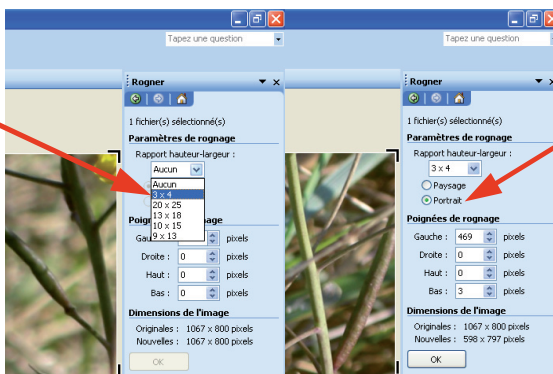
Tapez une question

Rogner

1 fichier(s) sélectionné(s)

Paramètres de rognage

Rapport hauteur-largeur :

Aucun

Aucun
3 x 4
20 x 25
13 x 18
10 x 15
9 x 13

Poignées de rognage

Gauche : pixels

Droite : 0 pixels

Haut : 0 pixels

Bas : 0 pixels

Dimensions de l'image

Originales : 1067 x 800 pixels

Nouvelles : 1067 x 800 pixels

OK

Tapez une question

Rogner

1 fichier(s) sélectionné(s)

Paramètres de rognage

Rapport hauteur-largeur :

3 x 4

Paysage

Portrait

Poignées de rognage

Gauche : 469 pixels

Droite : 0 pixels

Haut : 0 pixels

Bas : 3 pixels

Dimensions de l'image

Originales : 1067 x 800 pixels

Nouvelles : 598 x 797 pixels

OK